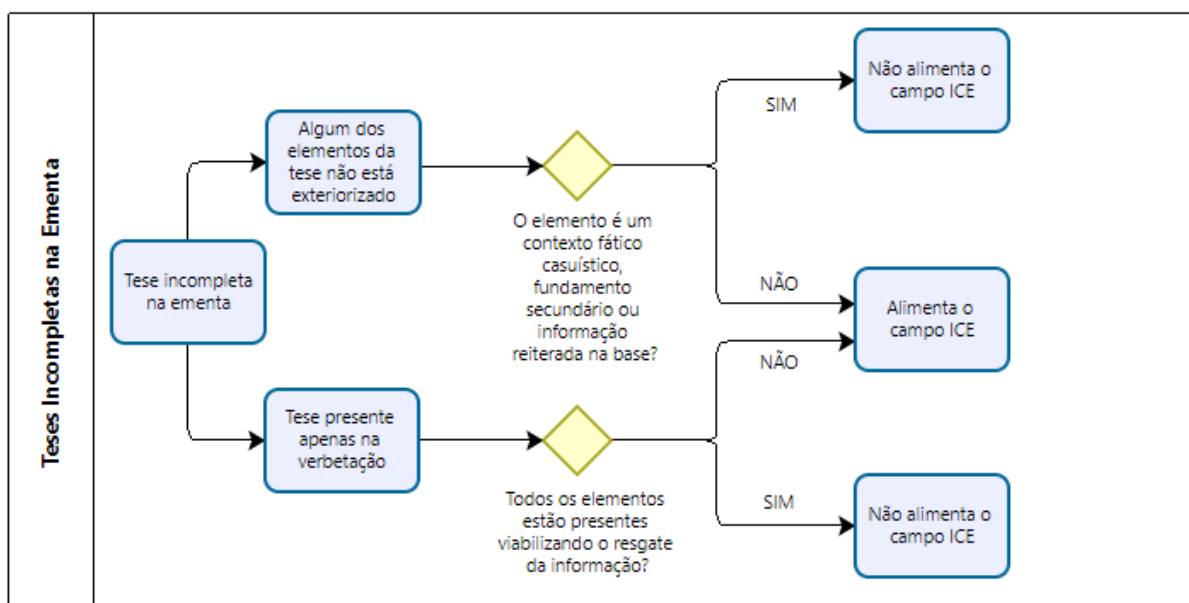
Teses Incompletas na Ementa

Tese incompleta na ementa

Algum dos elementos da tese não está exteriorizado

O elemento é um contexto fático casuístico, fundamento secundário ou informação reiterada na base?

SIM

Não alimenta o campo ICE

NÃO

Alimenta o campo ICE

Tese presente apenas na verbetação

Todos os elementos estão presentes viabilizando o resgate da informação?

NÃO

SIM

Não alimenta o campo ICE